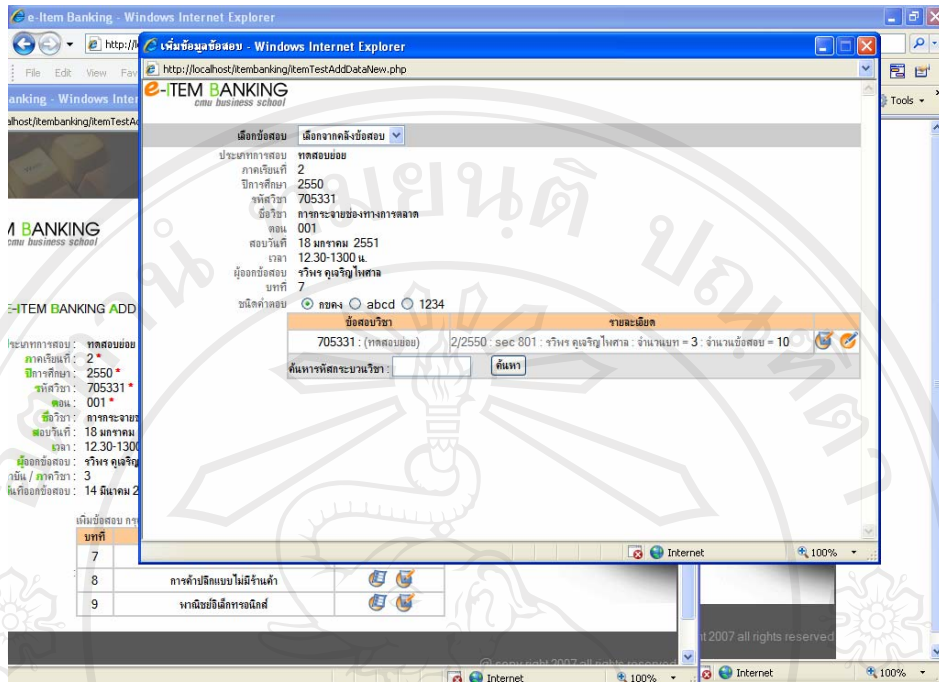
e-Item Banking - Windows Internet Explorer

http://l

File Edit View Fav

anking - Windows Inter

alhost/itembanking/itemTestA

Tools

เพิ่มข้อมูลข้อสอบ - Windows Internet Explorer

http://localhost/itembanking/itemTestAddDataNew.php

e-ITEM BANKING
cmu business school

เลือกข้อสอบ เลือกจากคลังข้อสอบ

ประเภทการสอบ ทดสอบย่อย
ภาคเรียนที่ 2
ปีการศึกษา 2550
รหัสวิชา 705331
ชื่อวิชา การกระจายช่องทางการตลาด
ตอน 001
สอบวันที่ 18 มกราคม 2551
เวลา 12.30-1300 น.
ผู้ออกข้อสอบ รวิพร คูเจริญไพศาล
บทที่ 7
ชนิดคำตอบ กขคง abcd 1234

| ข้อสอบวิชา | รายละเอียด |
|---|---|
| 705331 : (ทดสอบย่อย) | 2/2550 : sec 801 : รวิพร คูเจริญไพศาล : จำนวนบท = 3 : จำนวนข้อสอบ = 10 |

ค้นหารหัสกระบวนวิชา : ค้นหา

Internet 100%

M BANKING
cmu business school

E-ITEM BANKING ADD

ประเภทการสอบ : ทดสอบย่อย
ภาคเรียนที่ : 2 *
ปีการศึกษา : 2550 *
รหัสวิชา : 705331 *
ตอน : 001 *
ชื่อวิชา : การกระจายช
สอบวันที่ : 18 มกราคม
เวลา : 12.30-1300
ผู้ออกข้อสอบ : รวิพร คูเจริญ
วัน / ภาควิชา : 3
วันที่ออกข้อสอบ : 14 มีนาคม 2

เพิ่มข้อสอบ กร

| บทที่ | |
|---|---|
| 7 | |
| 8 | การค้าปลีกแบบไม่มีร้านค้า |
| 9 | พาณิชย์อิเล็กทรอนิกส์ |

t 2007 all rights reserved

@ copy right 2007 all rights reserved

Internet 100%

Internet 100%